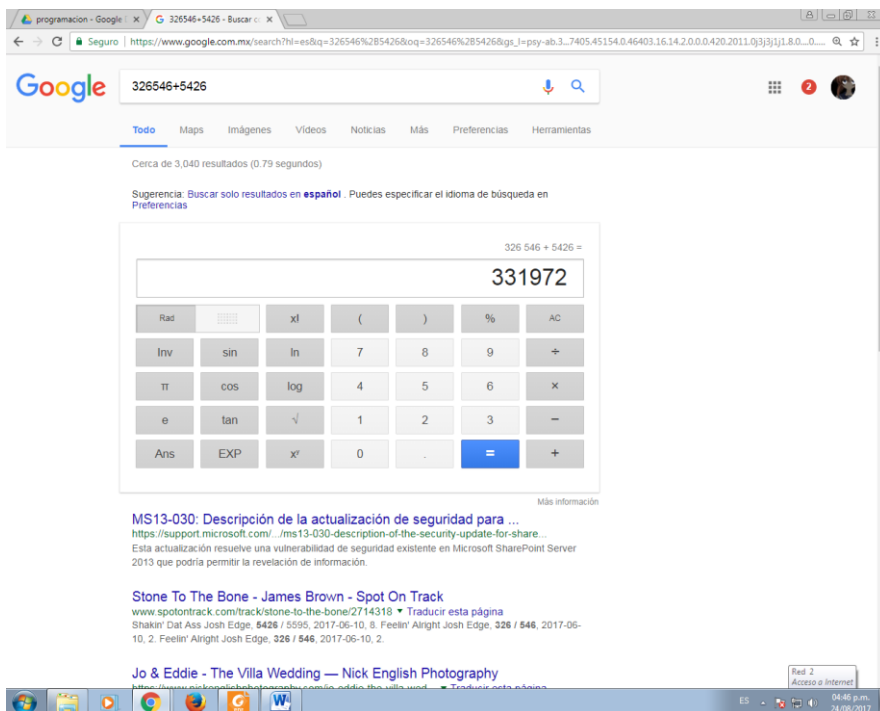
programacion - Google ✕ | 326546+5426 - Buscar c ✕

Seguro | https://www.google.com.mx/search?hl=es&q=326546%2B5426&oq=326546%2B5426&gs_l=psy-ab.3...7405.45154.0.46403.16.14.2.0.0.0.420.2011.0j3j3j1j1.8.0....0......

Google

326546+5426

2

Todo Maps Imágenes Videos Noticias Más Preferencias Herramientas

Cerca de 3,040 resultados (0.79 segundos)

Sugerencia: Buscar solo resultados en **español** . Puedes especificar el idioma de búsqueda en Preferencias

326 546 + 5426 =

331972

| Rad | | x! | ( | ) | % | AC |
|---|---|---|---|---|---|---|
| Inv | sin | ln | 7 | 8 | 9 | ÷ |
| π | cos | log | 4 | 5 | 6 | × |
| e | tan | √ | 1 | 2 | 3 | − |
| Ans | EXP | $x^y$ | 0 | . | = | + |

Más información

MS13-030: Descripción de la actualización de seguridad para ...
https://support.microsoft.com/.../ms13-030-description-of-the-security-update-for-share...
Esta actualización resuelve una vulnerabilidad de seguridad existente en Microsoft SharePoint Server 2013 que podría permitir la revelación de información.

Stone To The Bone - James Brown - Spot On Track
www.spotontrack.com/track/stone-to-the-bone/2714318 ▾ Traducir esta página
Shakin' Dat Ass Josh Edge, **5426** / 5595, 2017-06-10, 8. Feelin' Alright Josh Edge, **326** / **546**, 2017-06-10, 2. Feelin' Alright Josh Edge, **326** / **546**, 2017-06-10, 2.

Jo & Eddie - The Villa Wedding — Nick English Photography
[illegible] ▾ Traducir esta página

Red 2
Acceso a Internet

ES 04:46 p.m. 24/08/2017